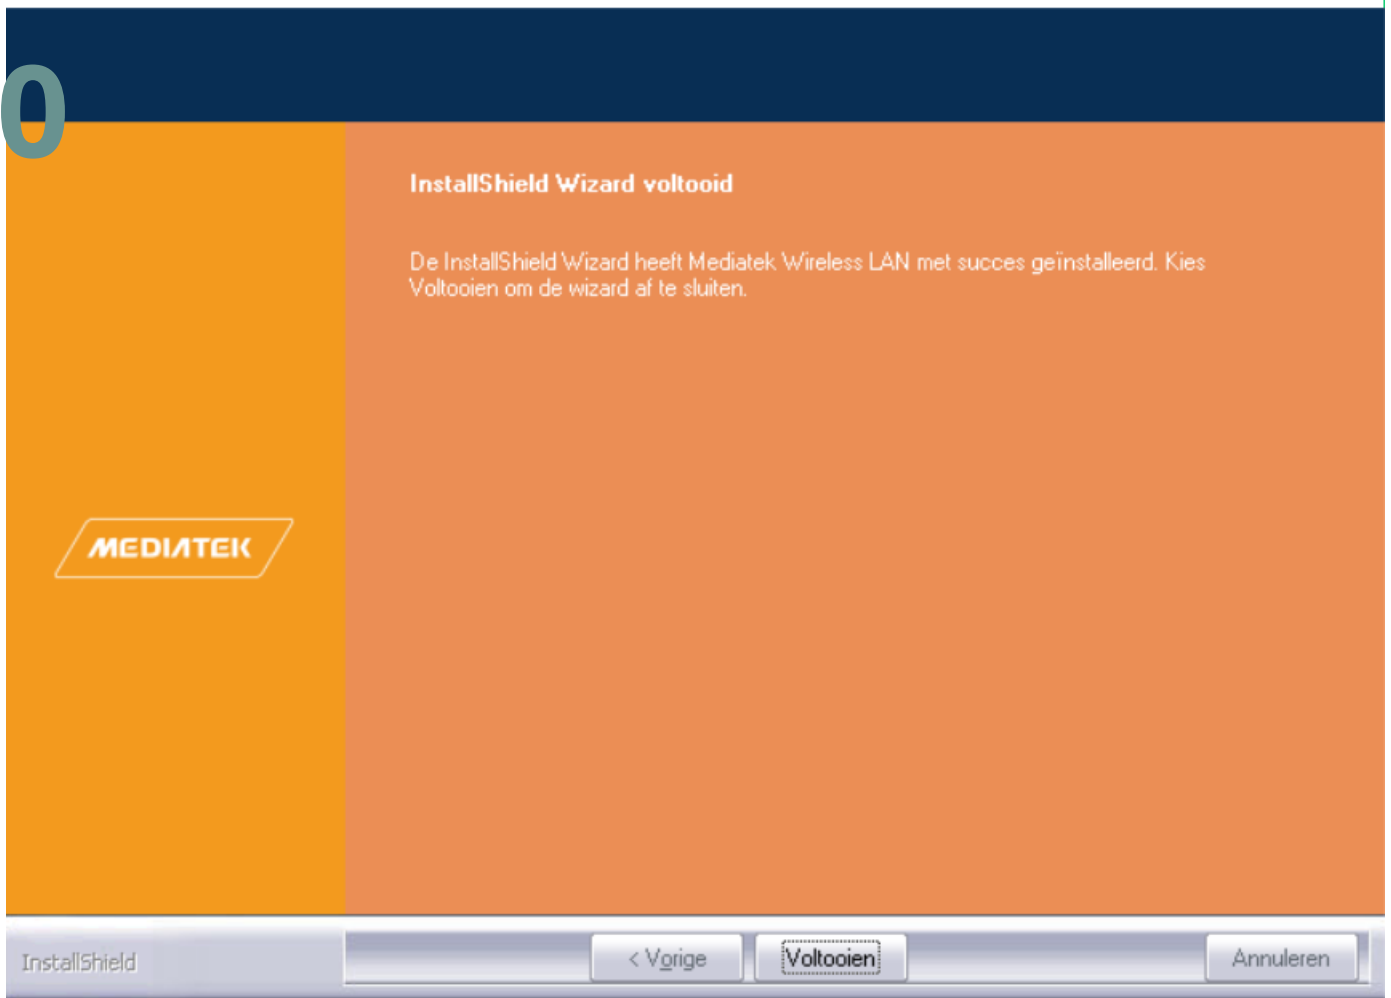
0

MEDIATEK

InstallShield Wizard voltooid

De InstallShield Wizard heeft Mediatek Wireless LAN met succes geïnstalleerd. Kies Voltooien om de wizard af te sluiten.

InstallShield

< Vorige

Voltooien

Annuleren